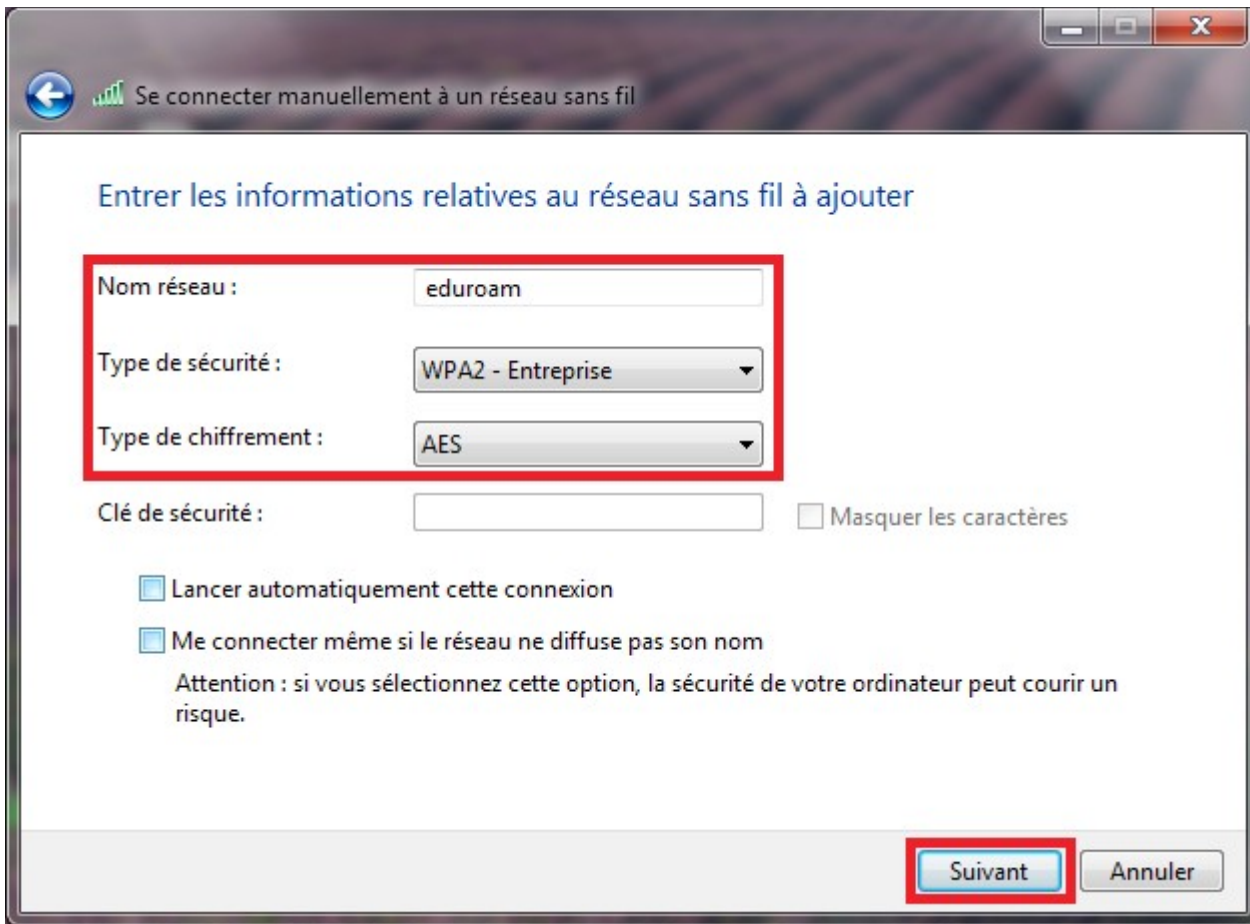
Se connecter manuellement à un réseau sans fil

Entrer les informations relatives au réseau sans fil à ajouter

Nom réseau : eduroam

Type de sécurité : WPA2 - Entreprise

Type de chiffrement : AES

Clé de sécurité :

Masquer les caractères

Lancer automatiquement cette connexion

Me connecter même si le réseau ne diffuse pas son nom

Attention : si vous sélectionnez cette option, la sécurité de votre ordinateur peut courir un risque.

Suivant

Annuler